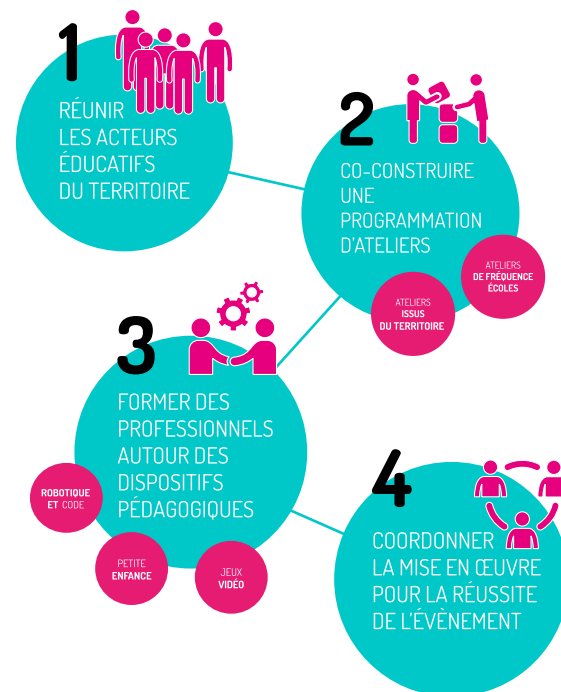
1

RÉUNIR LES ACTEURS ÉDUCATIFS DU TERRITOIRE

2

CO-CONSTRUIRE UNE PROGRAMMATION D'ATELIERS

ATELIERS DE FRÉQUENCE ÉCOLES

ATELIERS ISSUS DU TERRITOIRE

3

FORMER DES PROFESSIONNELS AUTOUR DES DISPOSITIFS PÉDAGOGIQUES

ROBOTIQUE ET CODE

PETITE ENFANCE

JEUX VIDÉO

4

COORDONNER LA MISE EN ŒUVRE POUR LA RÉUSSITE DE L'ÉVÈNEMENT